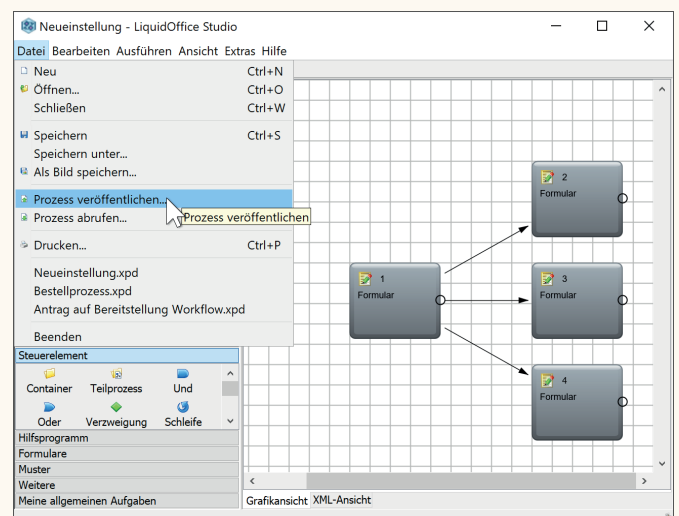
Neueinstellung - LiquidOffice Studio

Datei Bearbeiten Ausführen Ansicht Extras Hilfe

Neu Ctrl+N
Öffnen... Ctrl+O
Schließen Ctrl+W
Speichern Ctrl+S
Speichern unter...
Als Bild speichern...
Prozess veröffentlichen...
Prozess abrufen...
Drucken... Ctrl+P
Neueinstellung.xpd
Bestellprozess.xpd
Antrag auf Bereitstellung Workflow.xpd
Beenden

Prozess veröffentlichen

Steuerelement
Container Teilprozess Und
Oder Verzweigung Schleife
Hilfsprogramm
Formulare
Muster
Weitere
Meine allgemeinen Aufgaben

1
Formular
2
Formular
3
Formular
4
Formular

Grafikansicht XML-Ansicht